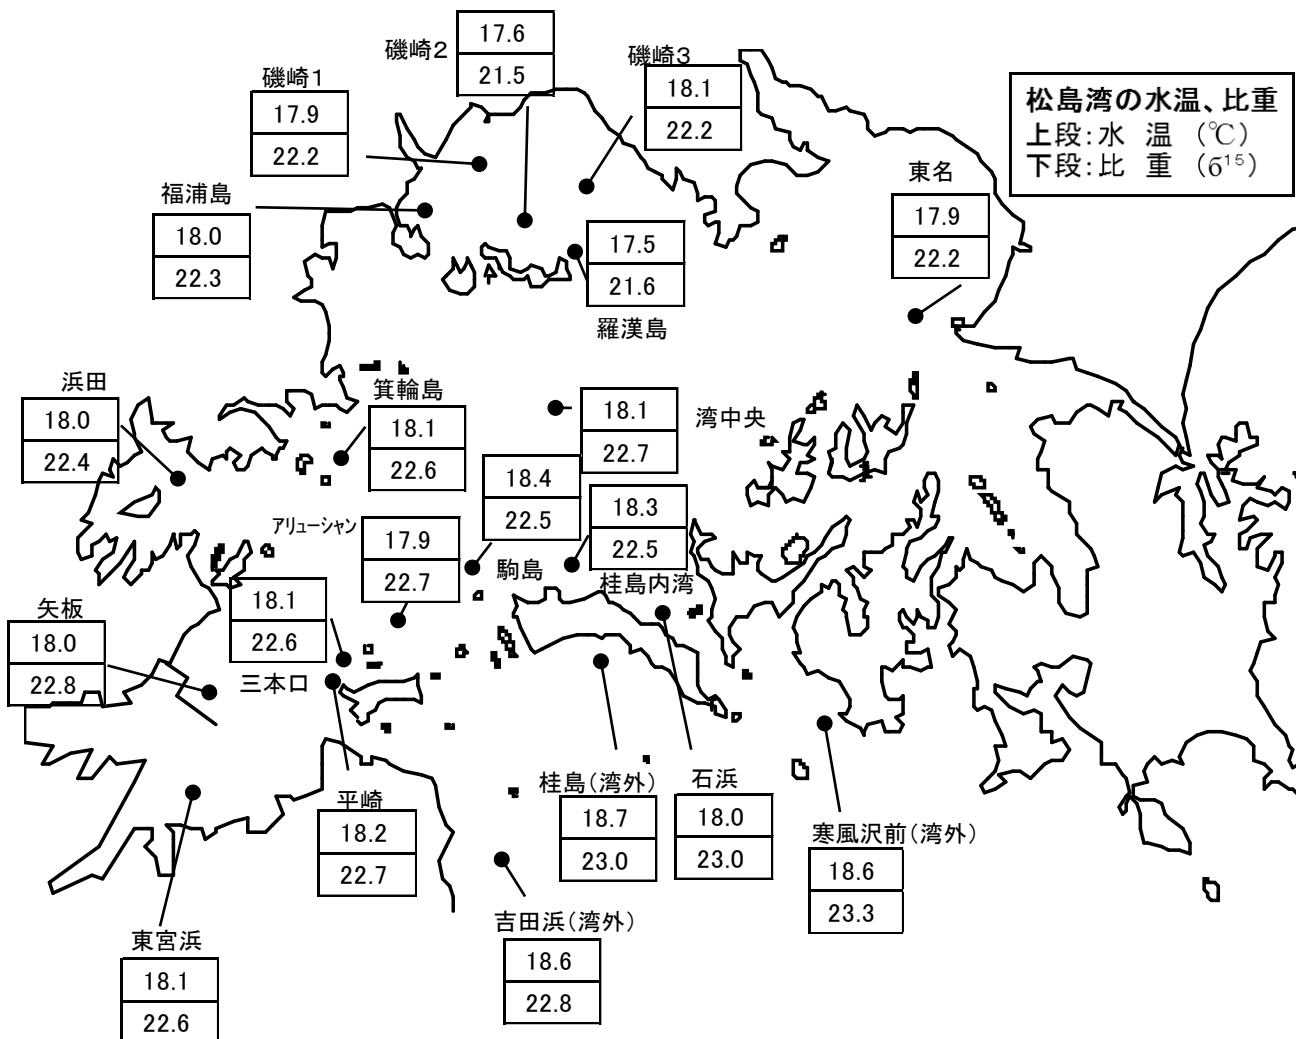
松島湾の水温、比重
上段:水 温 (℃)
下段:比 重 ($б^{15}$)

磯崎2
17.6
21.5

磯崎1
17.9
22.2

磯崎3
18.1
22.2

福浦島
18.0
22.3

17.5
21.6
羅漢島

東名
17.9
22.2

浜田
18.0
22.4

箕輪島
18.1
22.6

18.1
22.7
湾中央

18.4
22.5

18.3
22.5

アリューシャン
17.9
22.7

駒島
桂島内湾

矢板
18.0
22.8

18.1
22.6
三本口

平崎
18.2
22.7

桂島(湾外)
18.7
23.0

石浜
18.0
23.0

寒風沢前(湾外)
18.6
23.3

吉田浜(湾外)
18.6
22.8

東宮浜
18.1
22.6